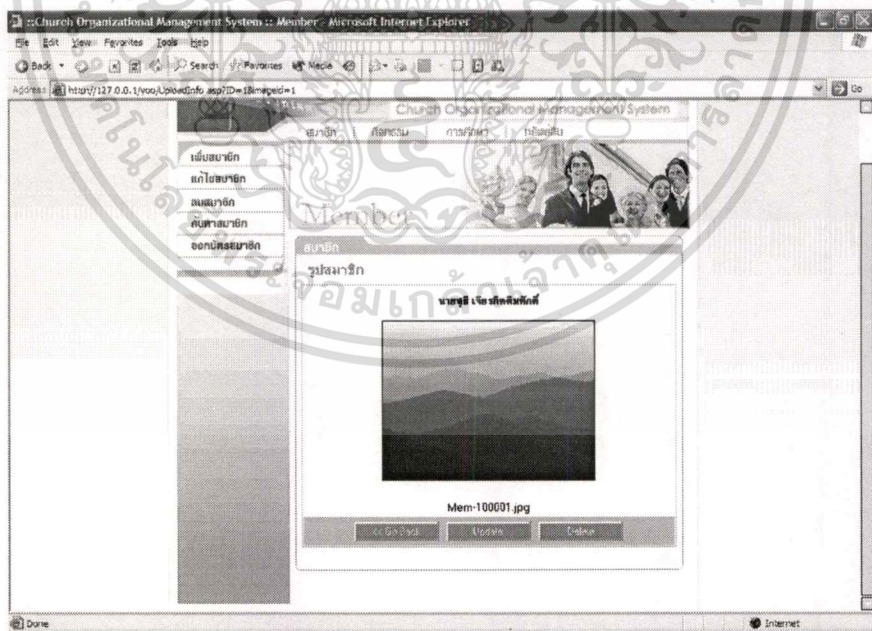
::Church Organizational Management System :: Member - Microsoft Internet Explorer

File Edit View Favorites Tools Help

Back Search Favorites Media

Address http://127.0.0.1/woo/UploadInfo.asp?ID=1&imageid=1

Go

Church Organizational Management System

สมาชิก | กิจกรรม | การรักษา | รายงานสรุป

เพิ่มสมาชิก
แก้ไขสมาชิก
ลบสมาชิก
ค้นหาสมาชิก
ออกบัตรสมาชิก

Member

สมาชิก

รูปสมาชิก

นายสุธี เจริญศักดิ์ศักดิ์

Mem-100001.jpg

<< Go Back | Update | Delete

Done

Internet